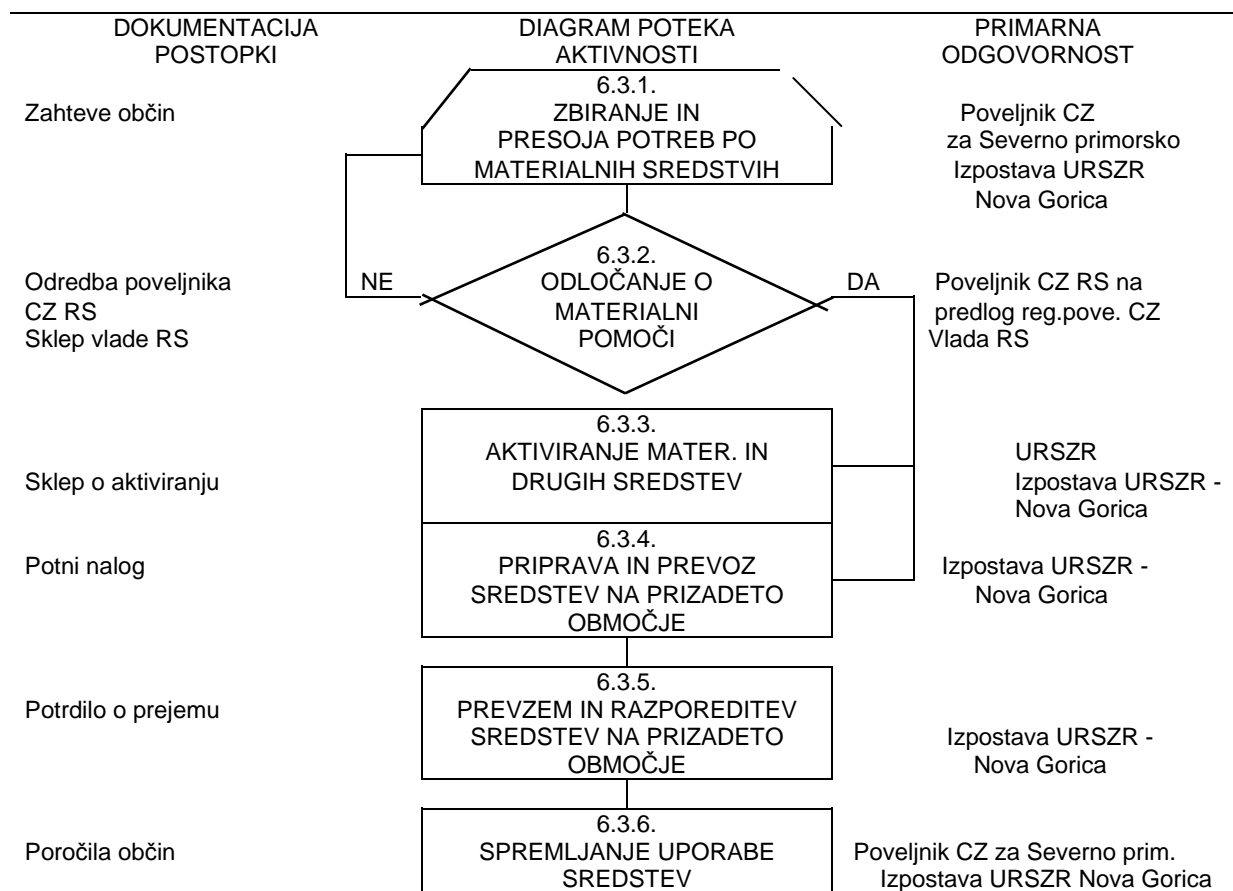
DOKUMENTACIJA POSTOPKI

DIAGRAM POTEKA AKTIVNOSTI

PRIMARNA ODGOVORNOST

Zahteve občin

6.3.1.
ZBIRANJE IN PRESOJA POTREB PO MATERIALNIH SREDSTVIH

Poveljnik CZ za Severno primorsko
Izpostava URSZR Nova Gorica

Odredba poveljnika CZ RS
Sklep vlade RS

NE

6.3.2.
ODLOČANJE O MATERIALNI POMOČI

DA

Poveljnik CZ RS na predlog reg.pove. CZ
Vlada RS

Sklep o aktiviranju

6.3.3.
AKTIVIRANJE MATER. IN DRUGIH SREDSTEV

URSZR
Izpostava URSZR - Nova Gorica

Potni nalog

6.3.4.
PRIPRAVA IN PREVOZ SREDSTEV NA PRIZADETO OBMOČJE

Izpostava URSZR - Nova Gorica

Potrdilo o prejemu

6.3.5.
PREVZEM IN RAZPOREDITEV SREDSTEV NA PRIZADETO OBMOČJE

Izpostava URSZR - Nova Gorica

Poročila občin

6.3.6.
SPREMLJANJE UPORABE SREDSTEV

Poveljnik CZ za Severno prim.
Izpostava URSZR Nova Gorica